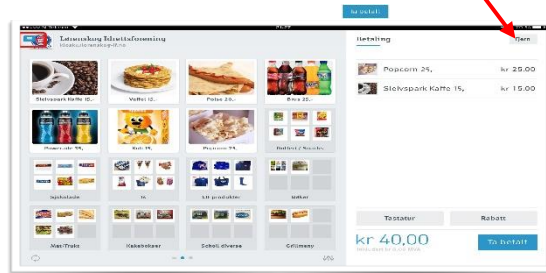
Betaling
Fjern
Løvenskog Idrettsforening
Selvbetjent Kaffe 15,
Vafler 15,-
Pølse 25,-
Brus 25,-
Powerade 35,-
Slush 15,-
Popcorn 25,-
Sjokolade
Is
Mat/Frukt
Kakebokser
Sokk diverse
Popcorn 25,-
kr 25.00
Selvbetjent Kaffe 15,
kr 15.00
Tastatur
Rabatt
kr 40,00
Ta betalt